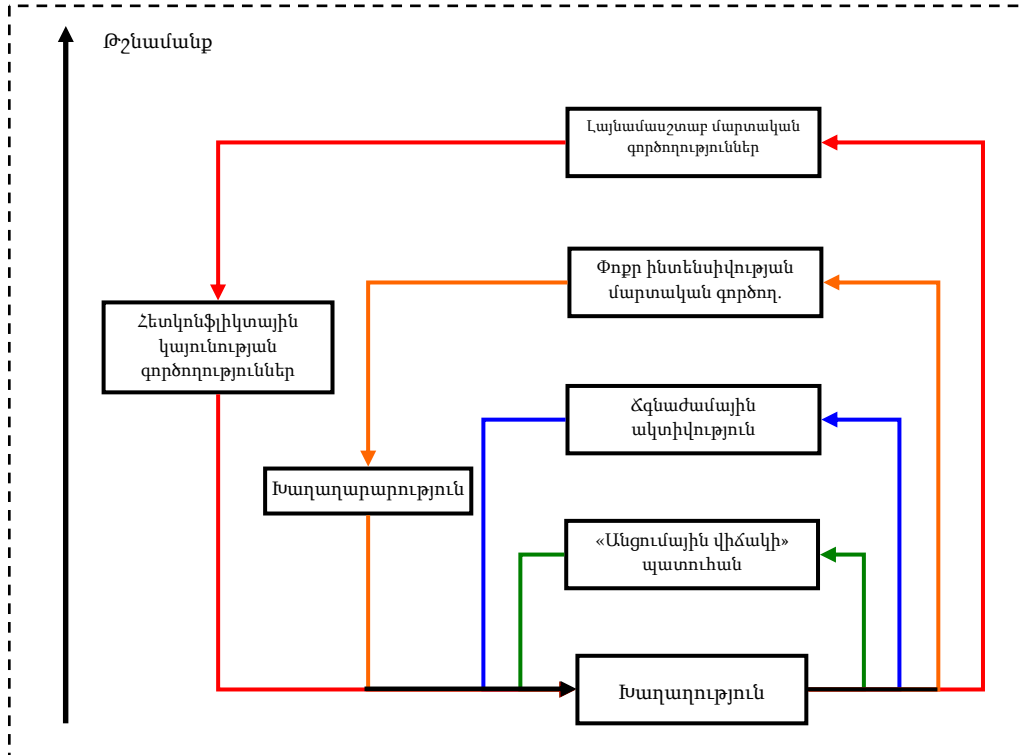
Թշնամանք

Լայնամասշտաբ մարտական գործողություններ

Փոքր ինտենսիվության մարտական գործող.

Հետկոնֆլիկտային կայունության գործողություններ

Ճգնաժամային ակտիվություն

Խաղաղարարություն

«Անցումային վիճակի» պատուհան

Խաղաղություն